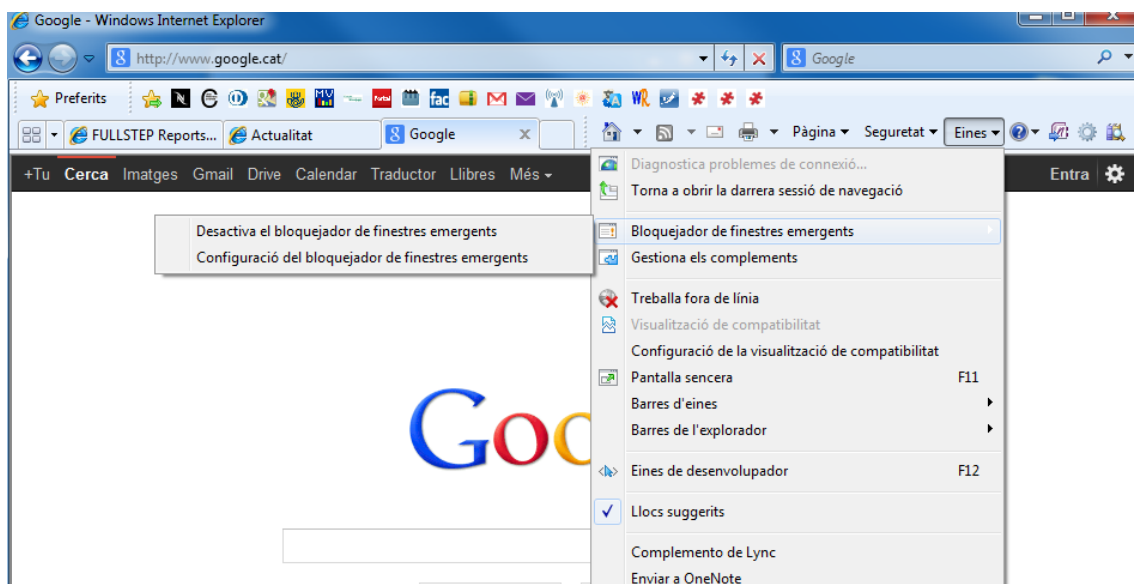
Google - Windows Internet Explorer

http://www.google.cat/

Google

Preferits

fac

FULLSTEP Reports... Actualitat Google

Pàgina ▾ Seguretat ▾ Eines ▾

+Tu Cerca Imatges Gmail Drive Calendar Traductor Llibres Més ▾

Entra

Desactiva el bloquejador de finestres emergents
Configuració del bloquejador de finestres emergents

Diagnostica problemes de connexió...
Torna a obrir la darrera sessió de navegació
Bloquejador de finestres emergents
Gestiona els complements
Treballa fora de línia
Visualització de compatibilitat
Configuració de la visualització de compatibilitat
Pantalla sencera F11
Barres d'eines
Barres de l'explorador
Eines de desenvolupador F12
Llocs suggerits
Complemento de Lync
Enviar a OneNote

Goo